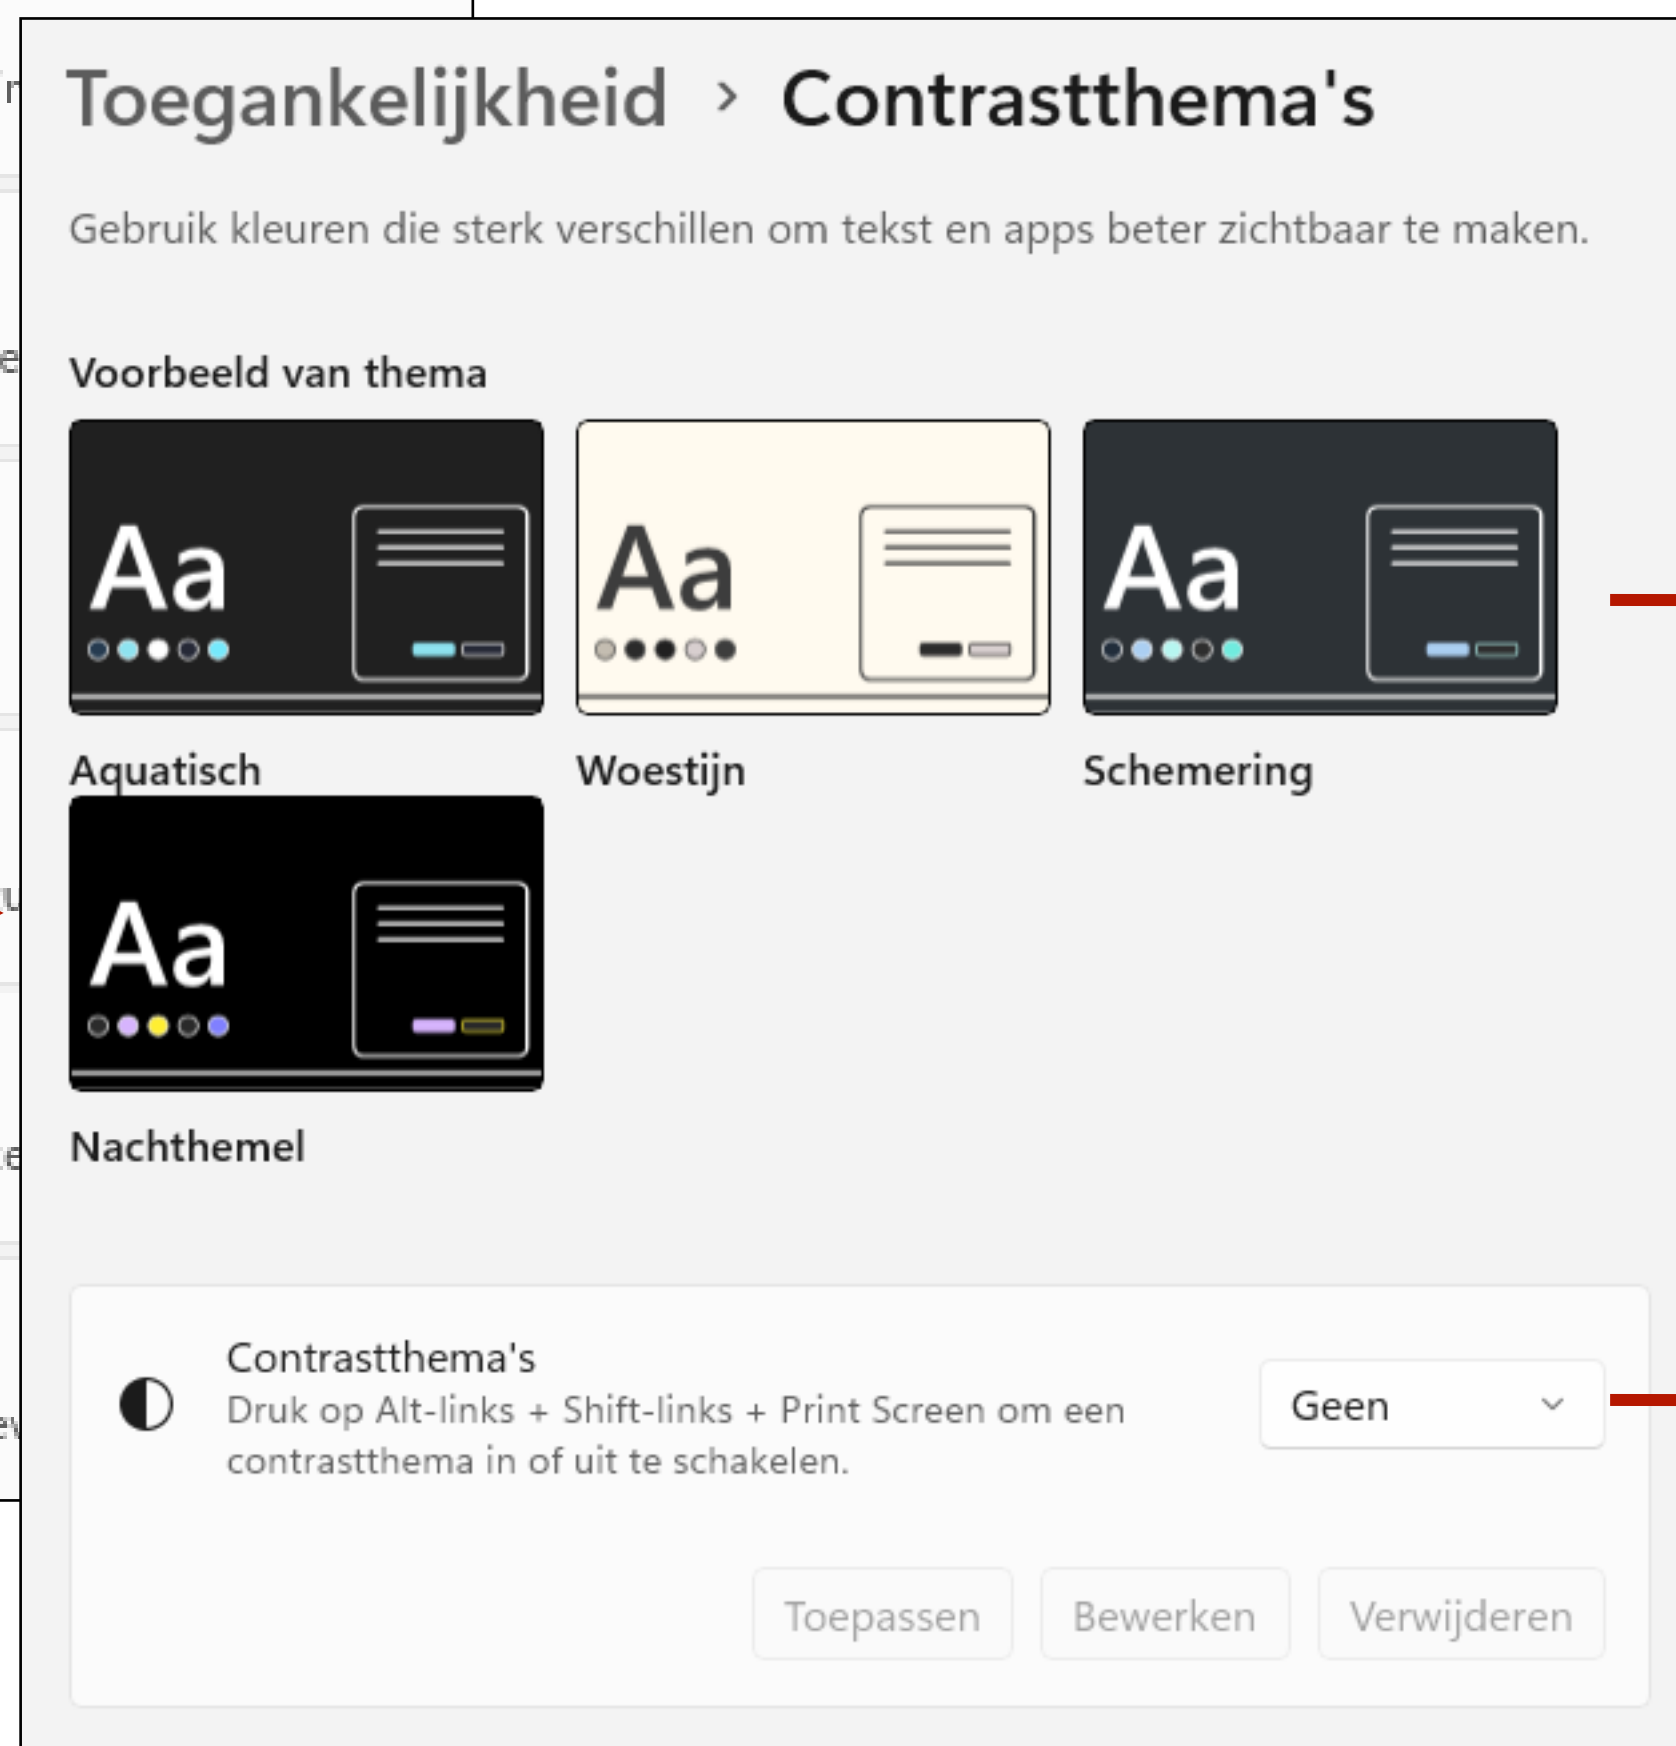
Toegankelijkheid › Contrastthema's

Gebruik kleuren die sterk verschillen om tekst en apps beter zichtbaar te maken.

Voorbeeld van thema

Aa

Aquatisch

Aa

Woestijn

Aa

Schemering

Aa

Nachthemel

Contrastthema's
Druk op Alt-links + Shift-links + Print Screen om een contrastthema in of uit te schakelen.

Geen

Toepassen Bewerken Verwijderen